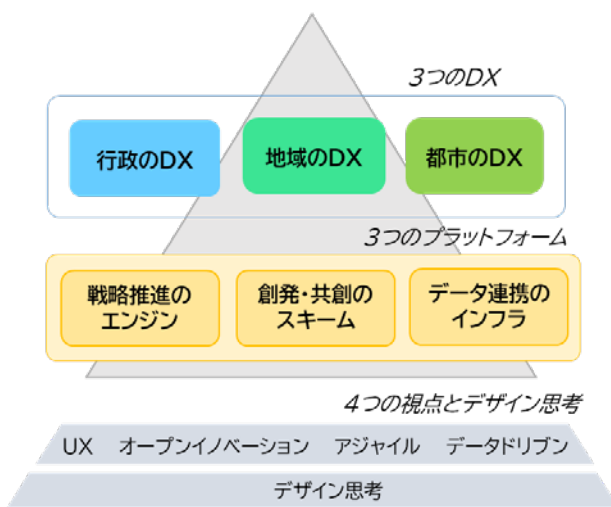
3つのDX

行政のDX

地域のDX

都市のDX

3つのプラットフォーム

戦略推進のエンジン

創発・共創のスキーム

データ連携のインフラ

4つの視点とデザイン思考

UX　オープンイノベーション　アジャイル　データドリブン

デザイン思考